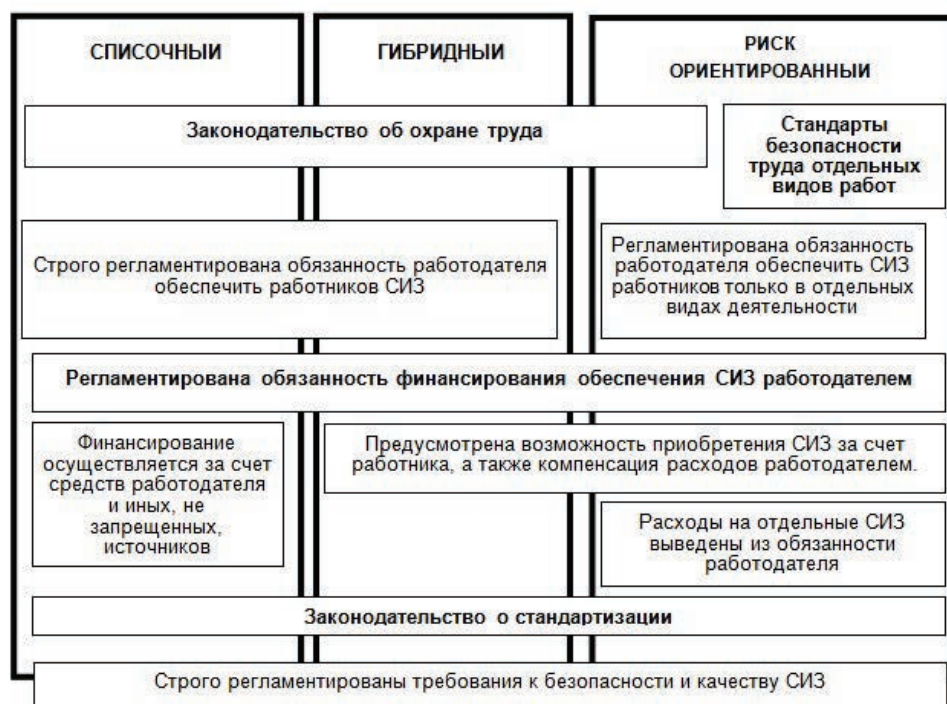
СПИСОЧНЫЙ

ГИБРИДНЫЙ

РИСК ОРИЕНТИРОВАННЫЙ

Законодательство об охране труда

Стандарты безопасности труда отдельных видов работ

Строго регламентирована обязанность работодателя обеспечить работников СИЗ

Регламентирована обязанность работодателя обеспечить СИЗ работников только в отдельных видах деятельности

Регламентирована обязанность финансирования обеспечения СИЗ работодателем

Финансирование осуществляется за счет средств работодателя и иных, не запрещенных, источников

Предусмотрена возможность приобретения СИЗ за счет работника, а также компенсация расходов работодателем.

Расходы на отдельные СИЗ выведены из обязанности работодателя

Законодательство о стандартизации

Строго регламентированы требования к безопасности и качеству СИЗ